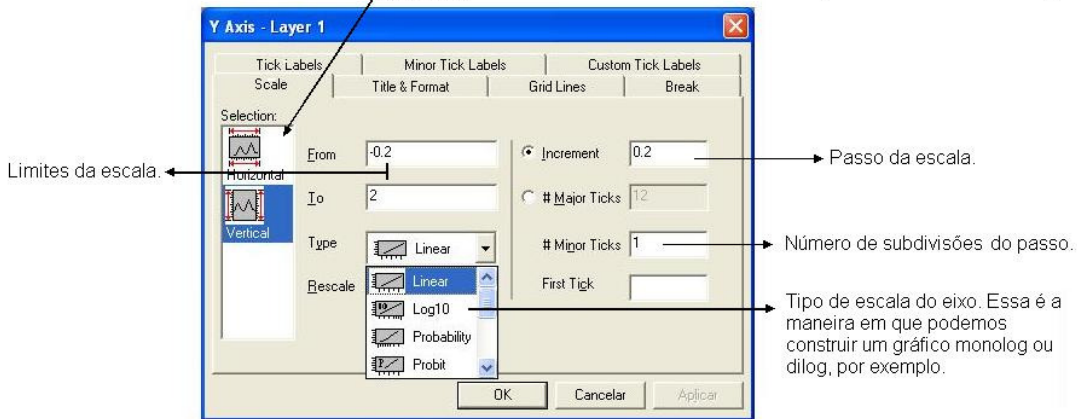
Y Axis - Layer 1

Tick Labels | Minor Tick Labels | Custom Tick Labels
Scale | Title & Format | Grid Lines | Break

Selection:
Horizontal
Vertical

From -0.2
To 2
Type Linear
Rescale

Linear
Log10
Probability
Probit

Increment 0.2
# Major Ticks 12
# Minor Ticks 1
First Tick

OK | Cancelar | Aplicar

Limites da escala.

Passo da escala.

Número de subdivisões do passo.

Tipo de escala do eixo. Essa é a maneira em que podemos construir um gráfico monolog ou dilog, por exemplo.